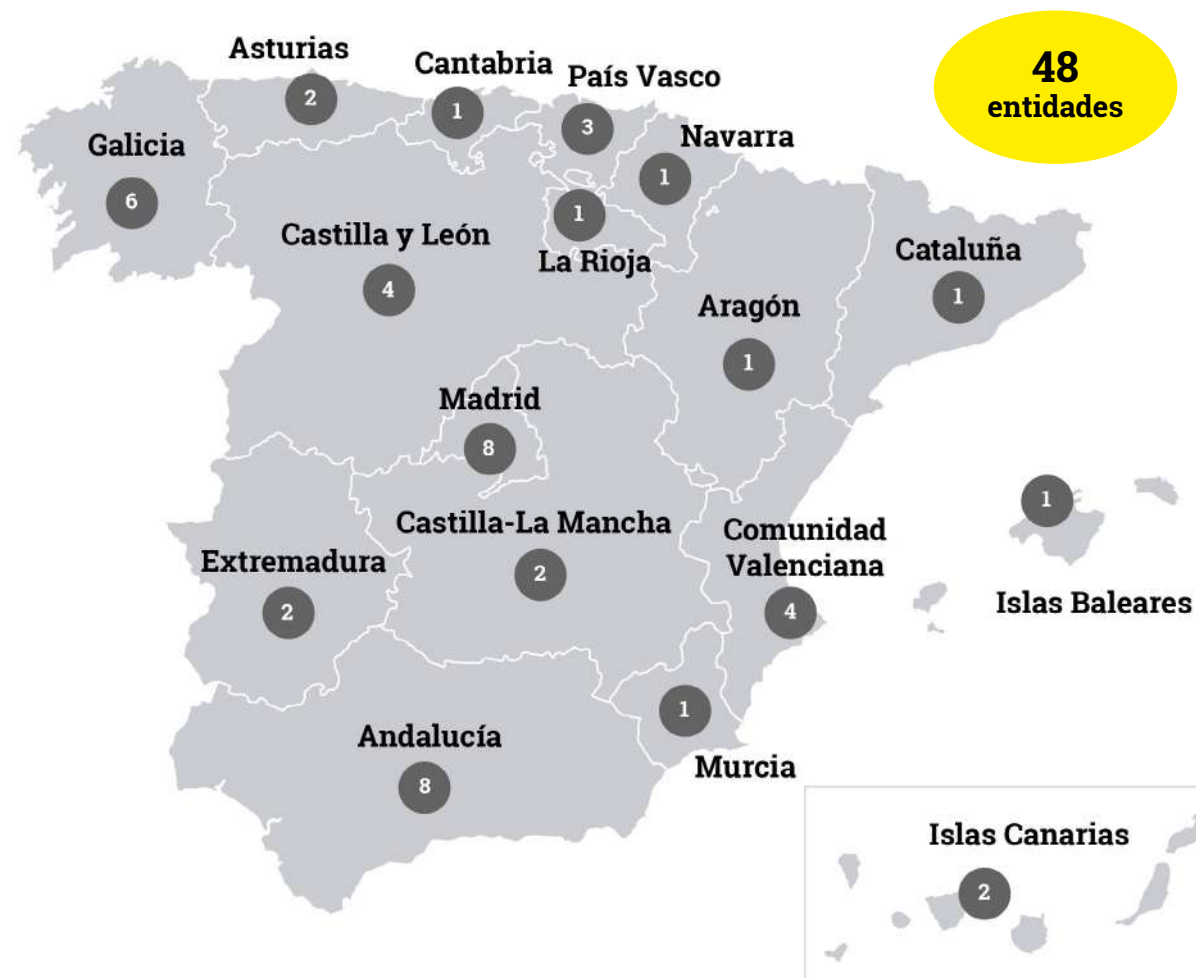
Asturias
2
Cantabria
1
País Vasco
3
48
entidades
Galicia
6
Navarra
1
1
La Rioja
Castilla y León
4
Cataluña
1
Aragón
1
Madrid
8
Castilla-La Mancha
2
Comunidad Valenciana
4
1
Islas Baleares
Extremadura
2
1
Murcia
Andalucía
8
Islas Canarias
2